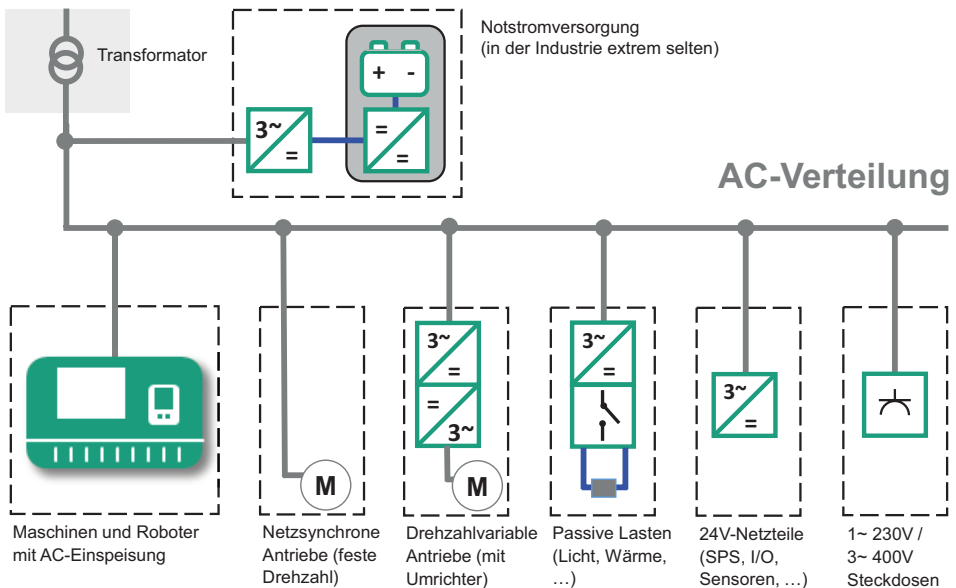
Transformator

Notstromversorgung
(in der Industrie extrem selten)

+ -

3~
=

=
=

AC-Verteilung

3~
=

=
3~

M

M

3~
=

3~
=

Maschinen und Roboter mit AC-Einspeisung

Netzsynchrone Antriebe (feste Drehzahl)

Drehzahlvariable Antriebe (mit Umrichter)

Passive Lasten (Licht, Wärme, …)

24V-Netzteile (SPS, I/O, Sensoren, …)

1~ 230V / 3~ 400V Steckdosen